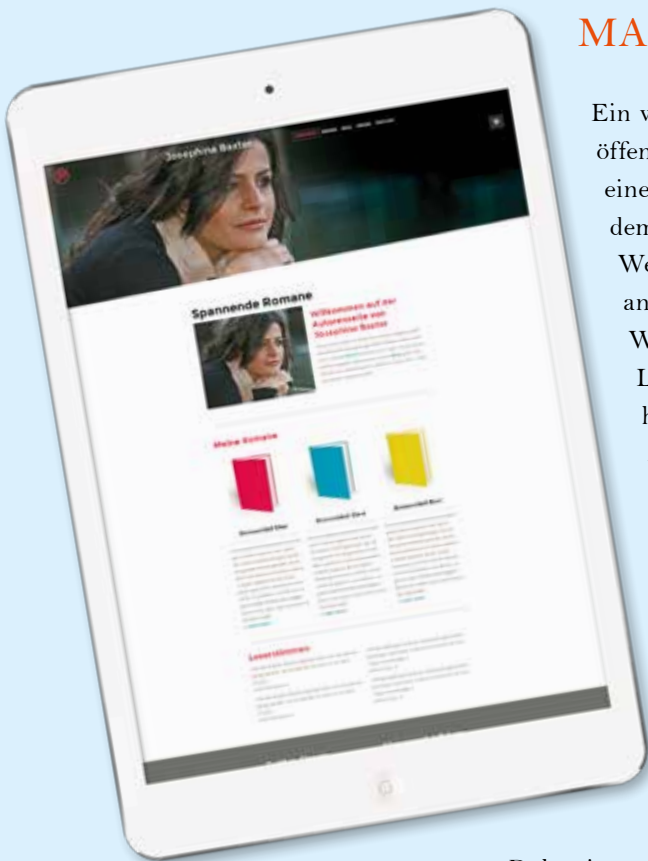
MA

Ein w
öffen
eine
dem
We
an
W
L
h

Josephine Baxter

Spannende Romane

Willkommen auf der Autorenseite von Josephine Baxter

Meine Romane

Buchtitel Eins

Buchtitel Zwei

Buchtitel Drei

Leserstimmen

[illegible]